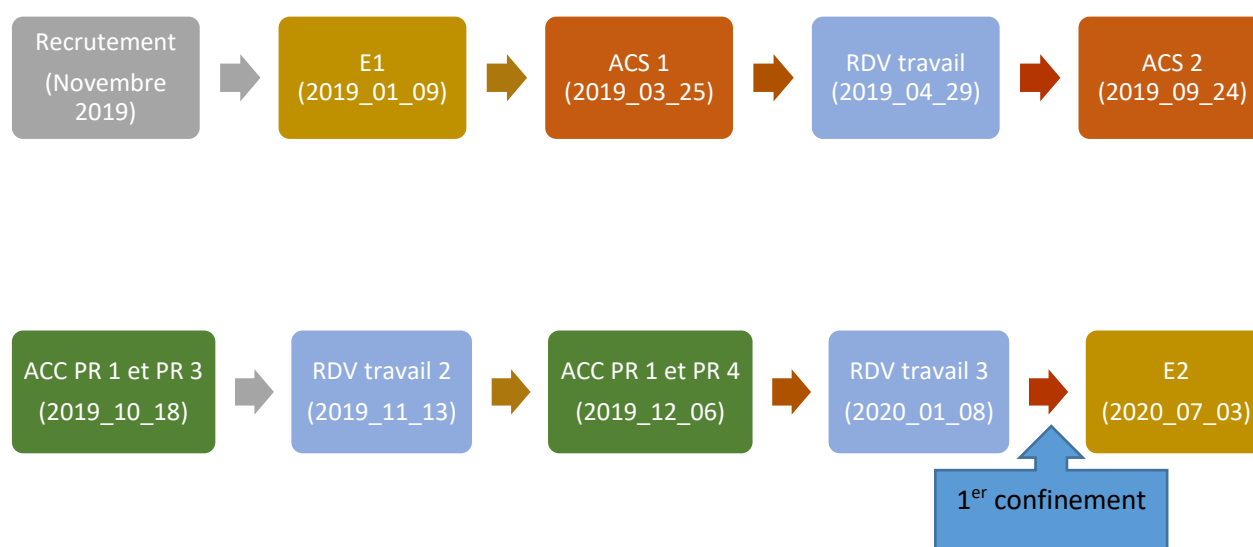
Recrutement (Novembre 2019)

E1 (2019_01_09)

ACS 1 (2019_03_25)

RDV travail (2019_04_29)

ACS 2 (2019_09_24)

ACC PR 1 et PR 3 (2019_10_18)

RDV travail 2 (2019_11_13)

ACC PR 1 et PR 4 (2019_12_06)

RDV travail 3 (2020_01_08)

E2 (2020_07_03)

1$^{er}$ confinement